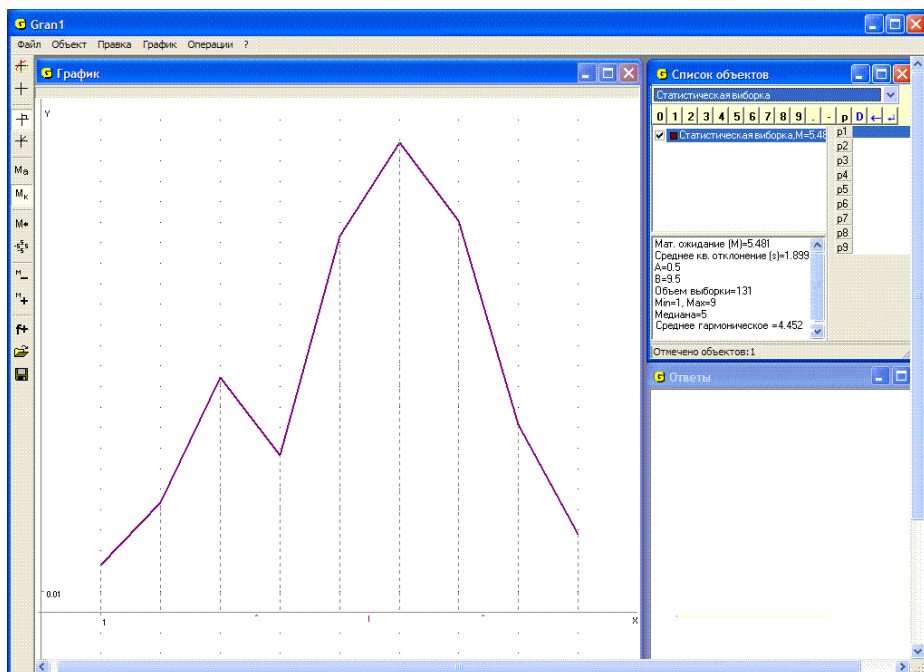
Gran1

Файл Объект Правка График Операции ?

Ma
Mк
M•
M
M

График

Y

0.01

1

X

Список объектов

Статистическая выборка

0 1 2 3 4 5 6 7 8 9 . - p D

Статистическая выборка,M=5.48

p1
p2
p3
p4
p5
p6
p7
p8
p9

Мат. ожидание (M)=5.481
Среднее кв. отклонение (s)=1.899
A=0.5
B=9.5
Объем выборки=131
Min=1, Max=9
Медиана=5
Среднее гармоническое =4.452

Отмечено объектов:1

Ответы